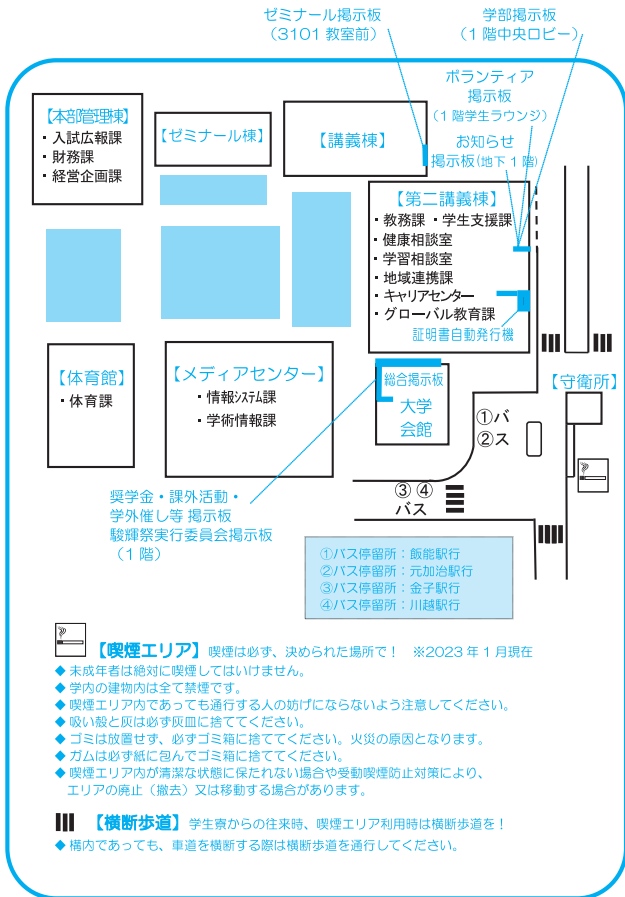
ゼミナール掲示板
（3101 教室前）

学部掲示板
（1 階中央ロビー）

ボランティア
掲示板
（1 階学生ラウンジ）

お知らせ
掲示板(地下 1 階)

【本部管理棟】
・入試広報課
・財務課
・経営企画課

【ゼミナール棟】

【講義棟】

【第二講義棟】
・教務課 ・学生支援課
・健康相談室
・学習相談室
・地域連携課
・キャリアセンター
・グローバル教育課

証明書自動発行機

【体育館】
・体育課

【メディアセンター】
・情報システム課
・学術情報課

総合掲示板

大学
会館

【守衛所】

①バ
②ス

③ ④
バス

奨学金・課外活動・
学外催し等 掲示板
駿輝祭実行委員会掲示板
（1 階）

①バス停留所：飯能駅行
②バス停留所：元加治駅行
③バス停留所：金子駅行
④バス停留所：川越駅行

【喫煙エリア】 喫煙は必ず、決められた場所で！ ※2023 年 1 月現在
◆ 未成年者は絶対に喫煙してはいけません。
◆ 学内の建物内は全て禁煙です。
◆ 喫煙エリア内であっても通行する人の妨げにならないよう注意してください。
◆ 吸い殻と灰は必ず灰皿に捨ててください。
◆ ゴミは放置せず、必ずゴミ箱に捨ててください。火災の原因となります。
◆ ガムは必ず紙に包んでゴミ箱に捨ててください。
◆ 喫煙エリア内が清潔な状態に保たれない場合や受動喫煙防止対策により、エリアの廃止（撤去）又は移動する場合があります。

【横断歩道】 学生寮からの往来時、喫煙エリア利用時は横断歩道を！
◆ 構内であっても、車道を横断する際は横断歩道を通行してください。